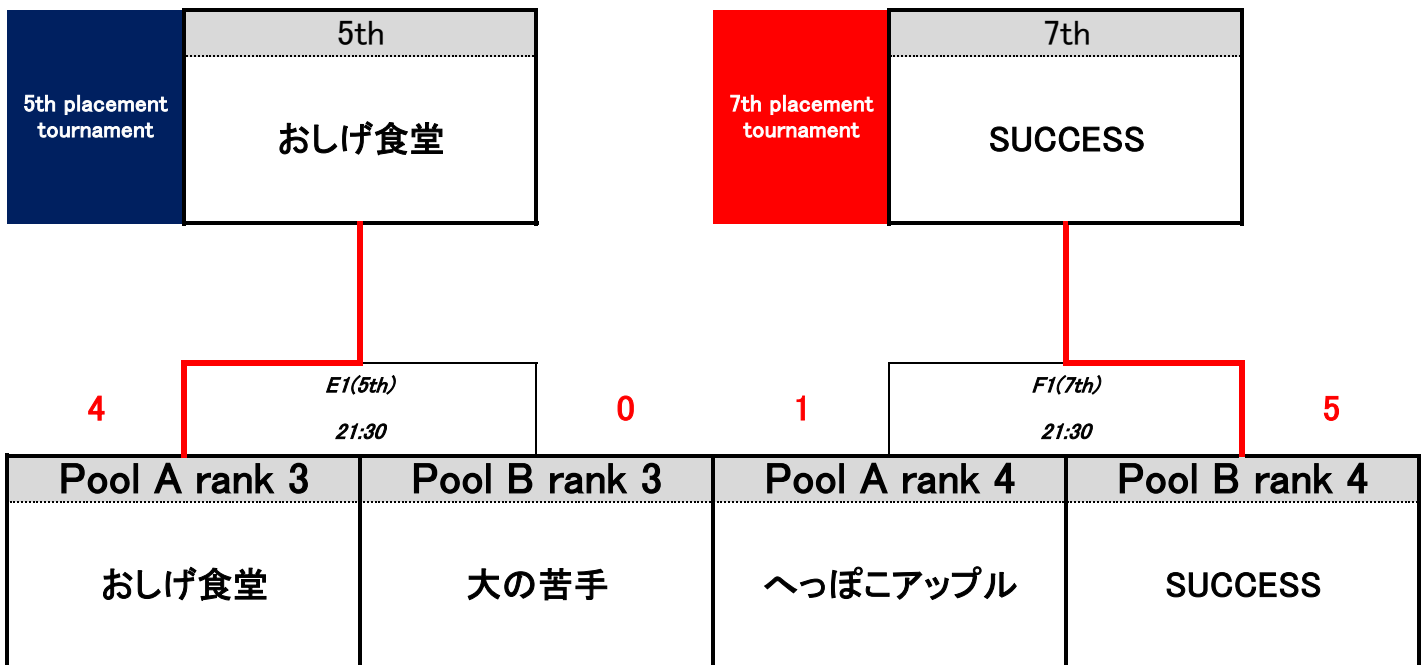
5th placement tournament

5th

おしげ食堂

7th placement tournament

7th

SUCCESS

E1(5th)
21:30

F1(7th)
21:30

4

0

1

5

| Pool A rank 3 | Pool B rank 3 | Pool A rank 4 | Pool B rank 4 |
|---|---|---|---|
| おしげ食堂 | 大の苦手 | へっぽこアップル | SUCCESS |